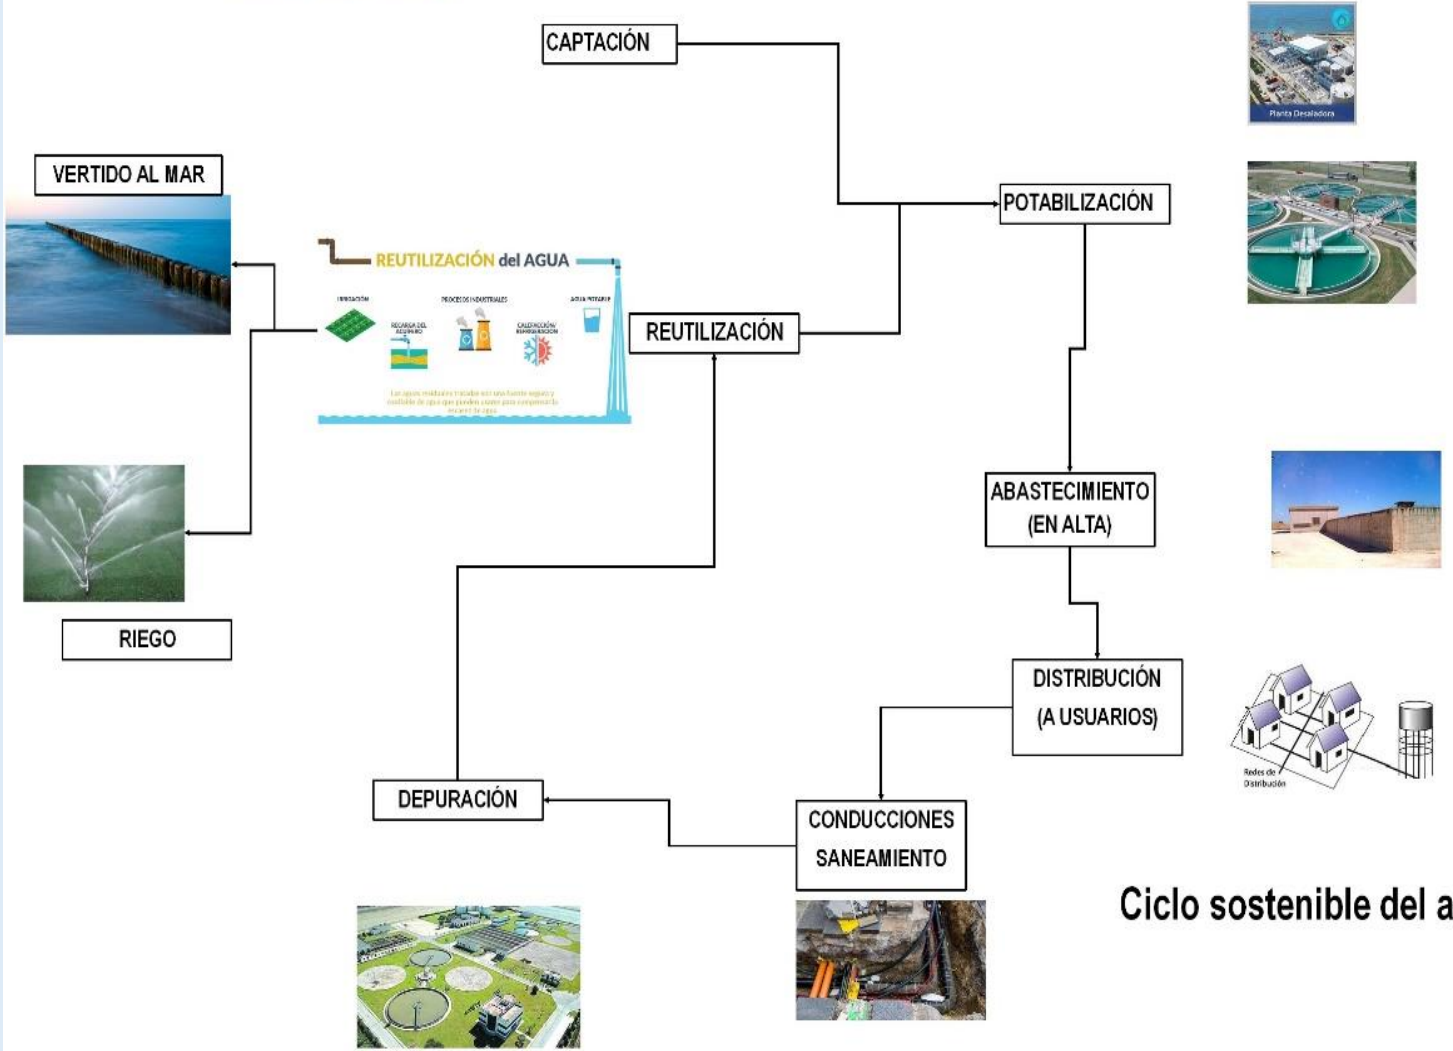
CAPTACIÓN

Planta Desaladora

VERTIDO AL MAR

POTABILIZACIÓN

REUTILIZACIÓN del AGUA

IRRIGACIÓN

RECARGA DEL ACUÍFERO

PROCESOS INDUSTRIALES

CALEFACCIÓN/ REFRIGERACIÓN

AGUA POTABLE

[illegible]

REUTILIZACIÓN

ABASTECIMIENTO (EN ALTA)

RIEGO

DISTRIBUCIÓN (A USUARIOS)

Redes de Distribución

DEPURACIÓN

CONDUCCIONES SANEAMIENTO

Ciclo sostenible del a